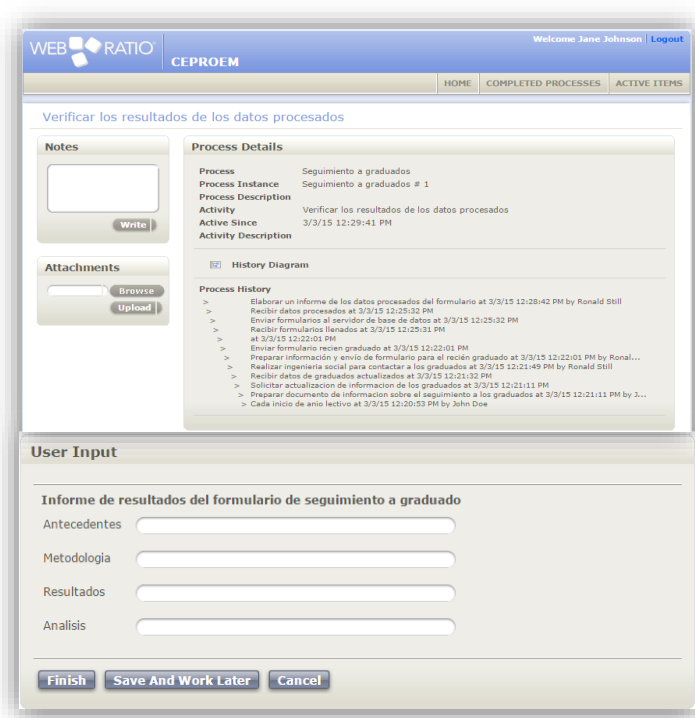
WEB RATIO
CEPROEM
Welcome Jane Johnson | Logout

HOME | COMPLETED PROCESSES | ACTIVE ITEMS

Verificar los resultados de los datos procesados

Notes

Write

Attachments

Browse
Upload

Process Details

| | |
|---|---|
| Process | Seguimiento a graduados |
| Process Instance | Seguimiento a graduados # 1 |
| Process Description | |
| Activity | Verificar los resultados de los datos procesados |
| Active Since | 3/3/15 12:29:41 PM |
| Activity Description | |

History Diagram

Process History
> Elaborar un informe de los datos procesados del formulario at 3/3/15 12:28:42 PM by Ronald Still
> Recibir datos procesados at 3/3/15 12:25:32 PM
> Enviar formularios al servidor de base de datos at 3/3/15 12:25:32 PM
> Recibir formularios llenados at 3/3/15 12:25:31 PM
> at 3/3/15 12:22:01 PM
> Enviar formulario recien graduado at 3/3/15 12:22:01 PM
> Preparar información y envío de formulario para el recién graduado at 3/3/15 12:22:01 PM by Ronal...
> Realizar ingenieria social para contactar a los graduados at 3/3/15 12:21:49 PM by Ronald Still
> Recibir datos de graduados actualizados at 3/3/15 12:21:32 PM
> Solicitar actualizacion de informacion de los graduados at 3/3/15 12:21:11 PM
> Preparar documento de informacion sobre el seguimiento a los graduados at 3/3/15 12:21:11 PM by J...
> Cada inicio de anio lectivo at 3/3/15 12:20:53 PM by John Doe

User Input

Informe de resultados del formulario de seguimiento a graduado

Antecedentes

Metodologia

Resultados

Analisis

Finish | Save And Work Later | Cancel